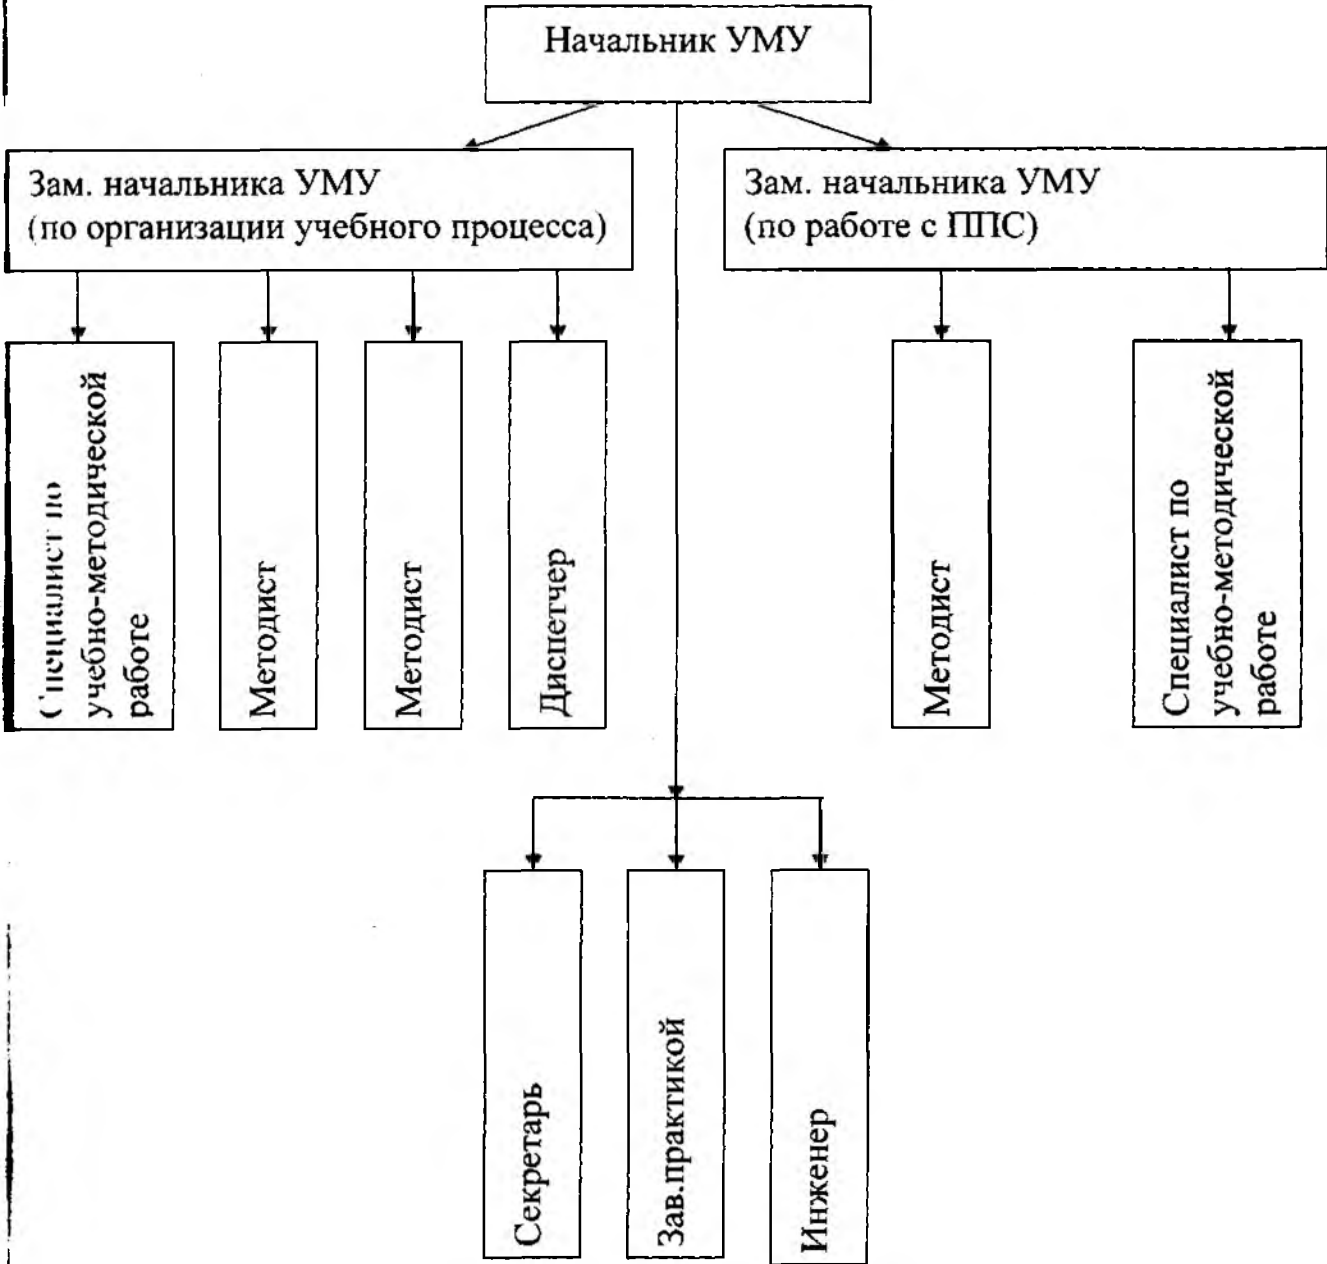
Начальник УМУ

Зам. начальника УМУ
(по организации учебного процесса)

Зам. начальника УМУ
(по работе с ППС)

Специалист по учебно-методической работе

Методист

Методист

Диспетчер

Методист

Специалист по учебно-методической работе

Секретарь

Зав.практикой

Инженер